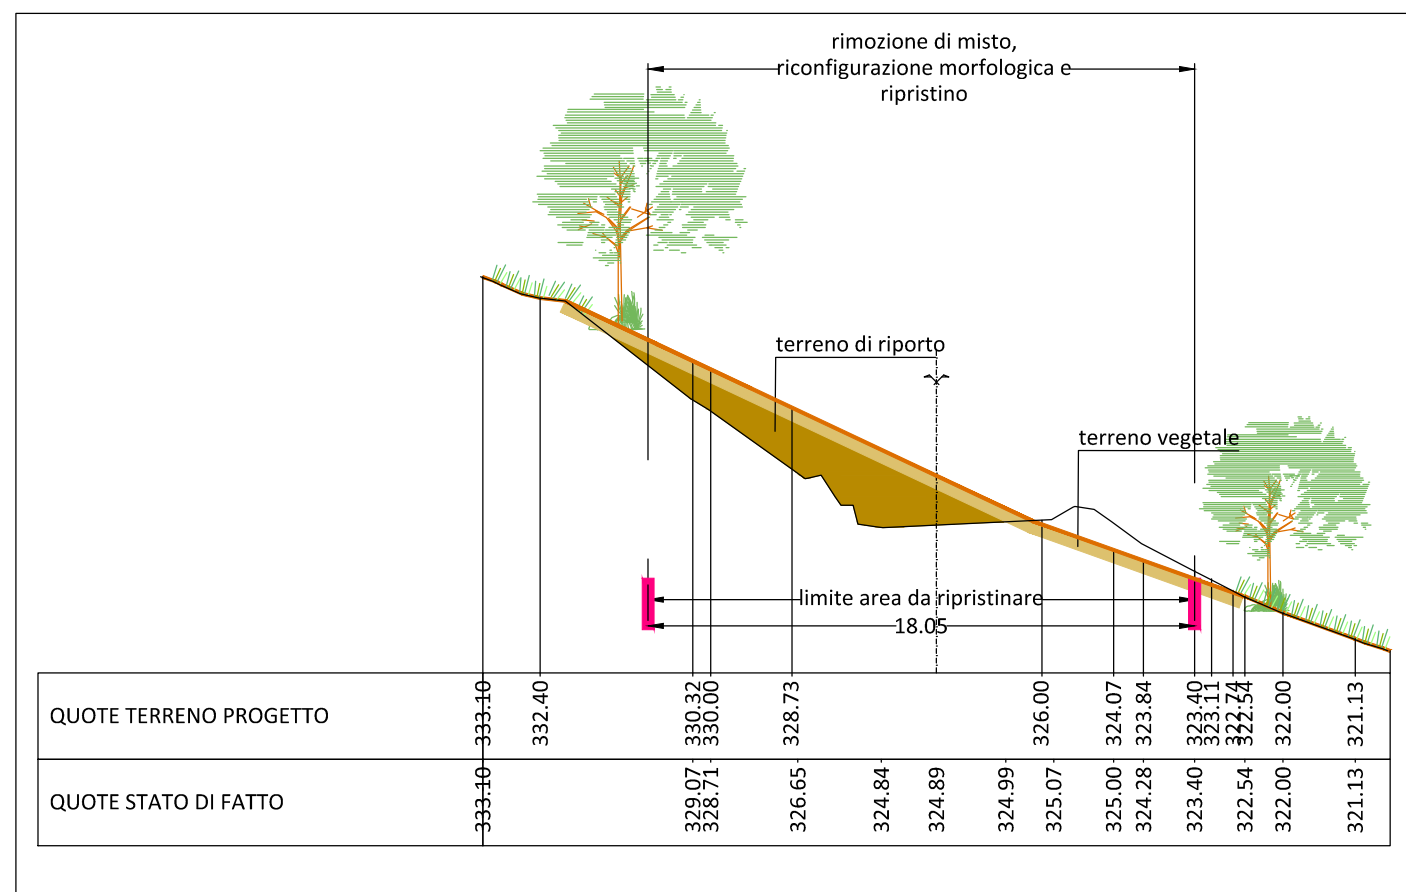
rimozione di misto, riconfigurazione morfologica e ripristino

terreno di riporto

terreno vegetale

limite area da ripristinare

18.05

| QUOTE TERRENO PROGETTO | 333.10 | 332.40 | 330.32 | 330.00 | 328.73 | 326.00 | 324.07 | 323.84 | 323.40 | 323.11 | 322.74 | 322.54 | 322.00 | 321.13 |
|---|---|---|---|---|---|---|---|---|---|---|---|---|---|---|

| QUOTE STATO DI FATTO | 333.10 | 329.07 | 328.71 | 326.65 | 324.84 | 324.89 | 324.99 | 325.07 | 325.00 | 324.28 | 323.40 | 322.54 | 322.00 | 321.13 |
|---|---|---|---|---|---|---|---|---|---|---|---|---|---|---|